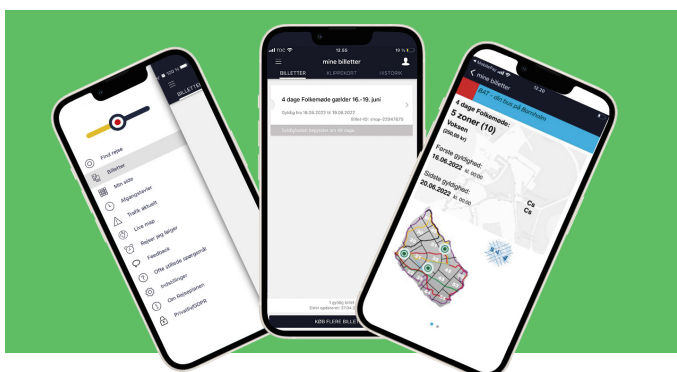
BILLETTE
Find rejse
Billetter
Min side
Afgangstavler
Trafik aktuelt
Live map
Rejser jeg følger
Feedback
Ofte stillede spørgsmål
Indstillinger
Om Rejseplanen
Privatliv/GDPR

TDC 12.55 10 %
mine billetter
BILLETTER KLIPPEKORT HISTORIK
4 dage Folkemøde gælder 16.-19. juni
Gyldig fra 16.06.2022 til 19.06.2022
Billet-ID: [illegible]
Gyldigheden begynder om 69 dage
1 gyldig billet
Sidst opdateret: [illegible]
KØB FLERE BILLETTER

Rejseplanen 12.20
mine billetter
BAT - din bus på Bornholm
4 dage Folkemøde
5 zoner (10)
Voksen
(200,00 kr)
Første gyldighed:
16.06.2022 kl. 00:00
Sidste gyldighed:
20.06.2022 kl. 00:00
Cs
Cs